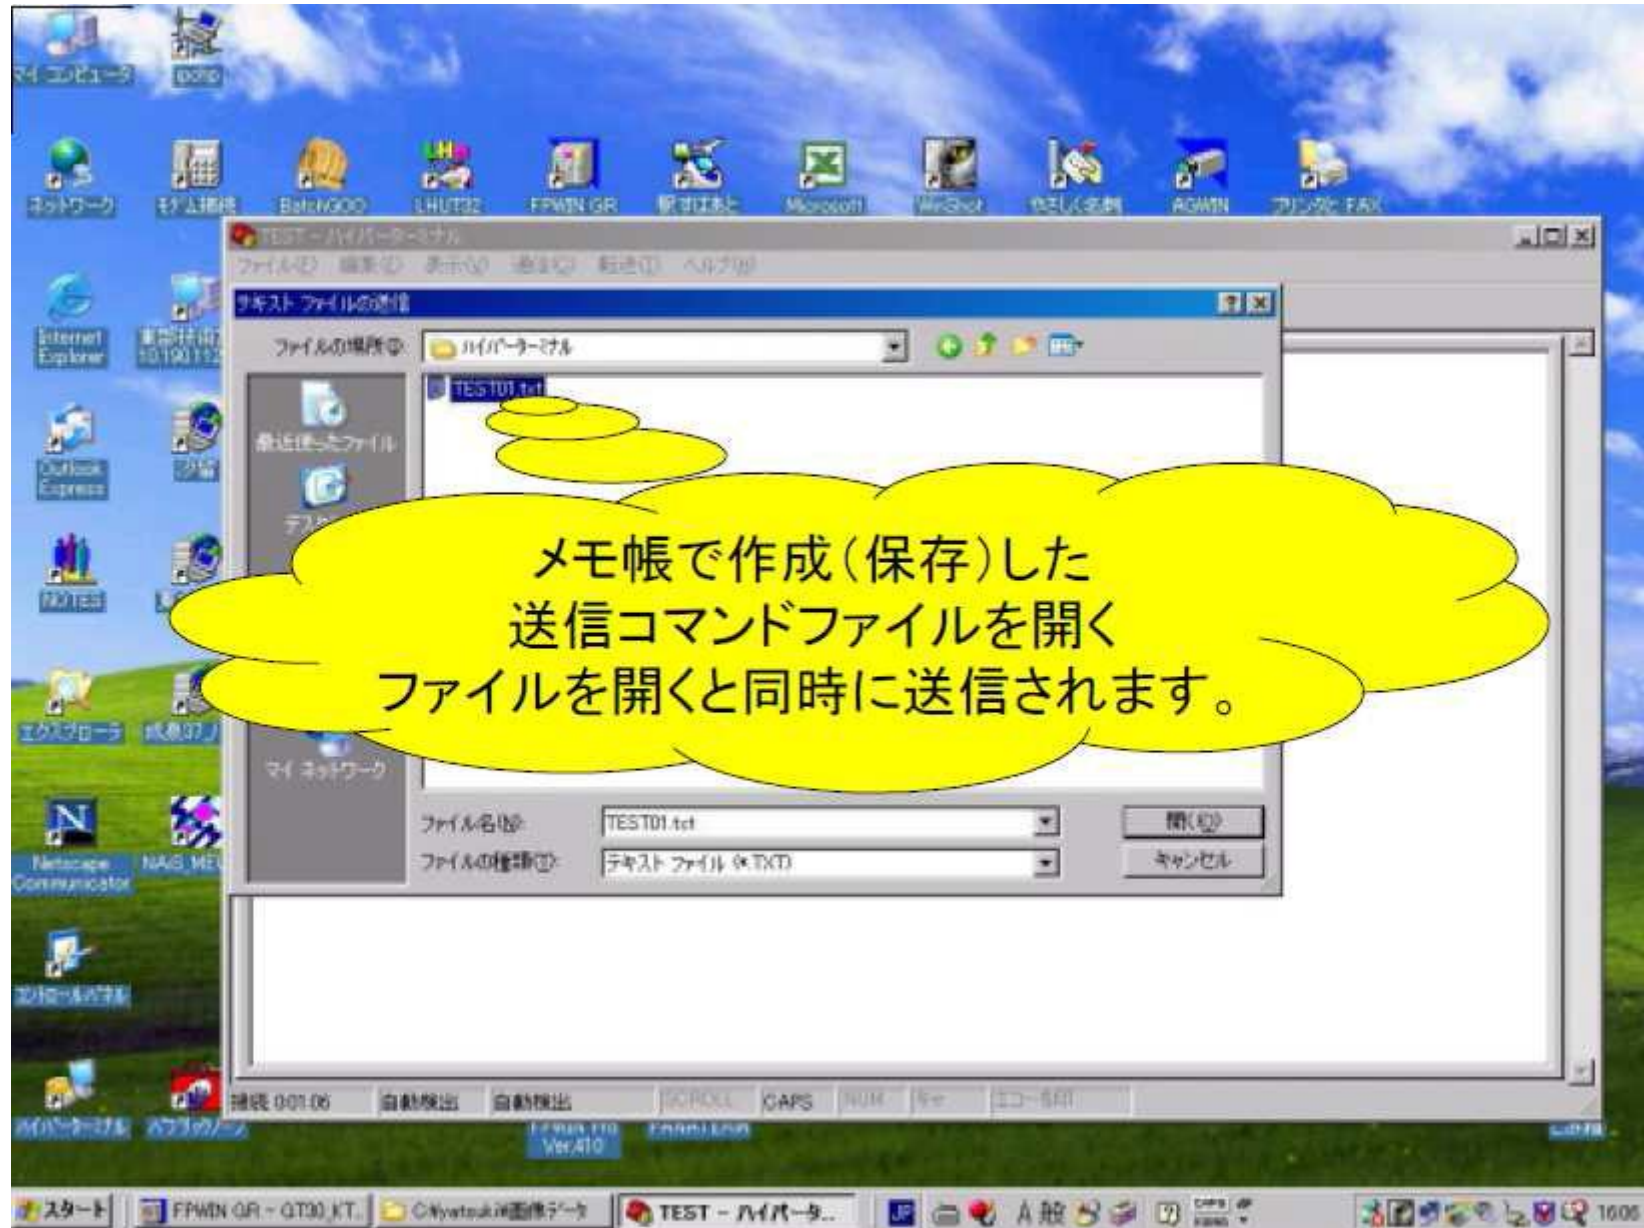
マイ コンピュータ

pcnp

ネットワーク

モデム接続

BatchGOO

LHUT32

FPWIN GR

駅すぱあと

Microsoft

WinShot

やさしく名刺

AGWIN

プリンタとFAX

TEST - ハイパーターミナル

ファイル(F) 編集(E) 表示(V) 通話(C) 転送(T) ヘルプ(H)

テキスト ファイルの送信

ファイルの場所(I): ハイパーターミナル

TEST01.txt

最近使ったファイル

デスク

マイ ネットワーク

ファイル名(N): TEST01.txt

ファイルの種類(T): テキスト ファイル (*.TXT)

開く(O)

キャンセル

メモ帳で作成(保存)した
送信コマンドファイルを開く
ファイルを開くと同時に送信されます。

Internet Explorer

Outlook Express

エクスプローラ

Netscape Communicator

コントロールパネル

ハイパーターミナル

接続 0:01:06 自動検出 自動検出 SCROLL CAPS NUM キャ エコー印刷

Ver.410

スタート

FPWIN GR - GT30_KT

C:¥yatsuki¥画像データ

TEST - ハイパータ...

A 般

16:06